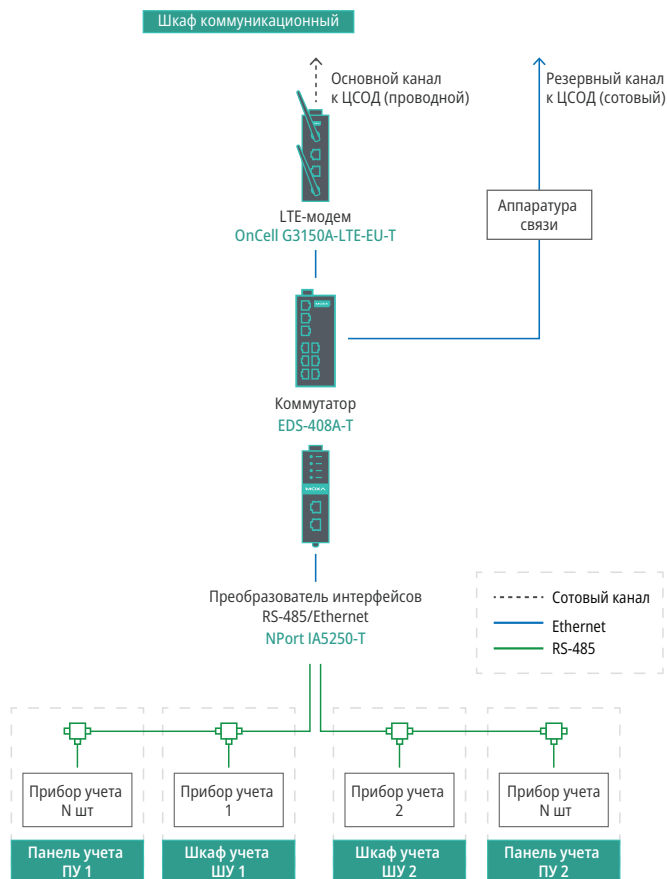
Шкаф коммуникационный

Основной канал к ЦСОД (проводной)

Резервный канал к ЦСОД (сотовый)

LTE-модем
OnCell G3150A-LTE-EU-T

Аппаратура связи

Коммутатор
EDS-408A-T

Преобразователь интерфейсов RS-485/Ethernet
NPort IA5250-T

Сотовый канал
Ethernet
RS-485

Прибор учета N шт

Прибор учета 1

Прибор учета 2

Прибор учета N шт

Панель учета ПУ 1

Шкаф учета ШУ 1

Шкаф учета ШУ 2

Панель учета ПУ 2